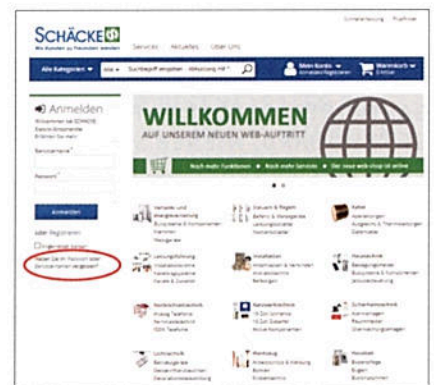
SCHÄCKE
Wie Kunden zu Freunden werden

Services Aktuelles Über Uns

Alle Kategorien

Mein Konto
Warenkorb

Anmelden

Benutzername*

Passwort*

Anmelden

oder Registrieren

Haben Sie Ihr Passwort oder Benutzernamen vergessen?

WILLKOMMEN
AUF UNSEREM NEUEN WEB-AUFTRITT

Noch mehr Funktionen • Noch mehr Services • Der neue web-shop ist online

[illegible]